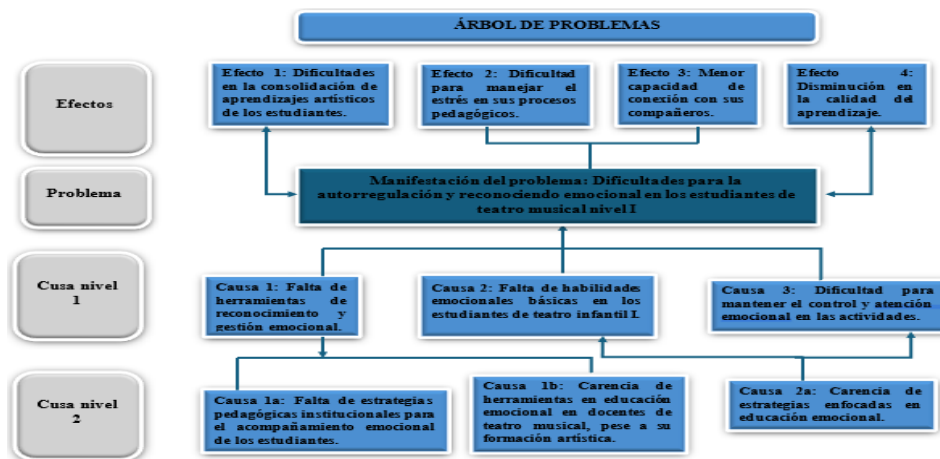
ÁRBOL DE PROBLEMAS

Efectos

Efecto 1: Dificultades en la consolidación de aprendizajes artísticos de los estudiantes.

Efecto 2: Dificultad para manejar el estrés en sus procesos pedagógicos.

Efecto 3: Menor capacidad de conexión con sus compañeros.

Efecto 4: Disminución en la calidad del aprendizaje.

Problema

Manifestación del problema: Dificultades para la autorregulación y reconociendo emocional en los estudiantes de teatro musical nivel I

Cusa nivel 1

Causa 1: Falta de herramientas de reconocimiento y gestión emocional.

Causa 2: Falta de habilidades emocionales básicas en los estudiantes de teatro infantil I.

Causa 3: Dificultad para mantener el control y atención emocional en las actividades.

Cusa nivel 2

Causa 1a: Falta de estrategias pedagógicas institucionales para el acompañamiento emocional de los estudiantes.

Causa 1b: Carencia de herramientas en educación emocional en docentes de teatro musical, pese a su formación artística.

Causa 2a: Carencia de estrategias enfocadas en educación emocional.